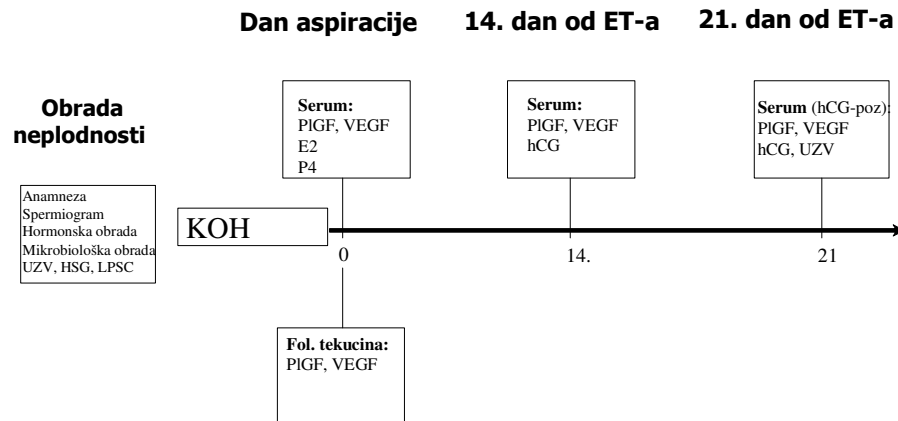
Dan aspiracije

14. dan od ET-a

21. dan od ET-a

Obrada neplodnosti

Anamneza
Spermiogram
Hormonska obrada
Mikrobiološka obrada
UZV, HSG, LPSC

Serum:
PlGF, VEGF
E2
P4

Serum:
PlGF, VEGF
hCG

Serum (hCG-poz):
PlGF, VEGF
hCG, UZV

KOH

0

14.

21

Fol. tekucina:
PlGF, VEGF